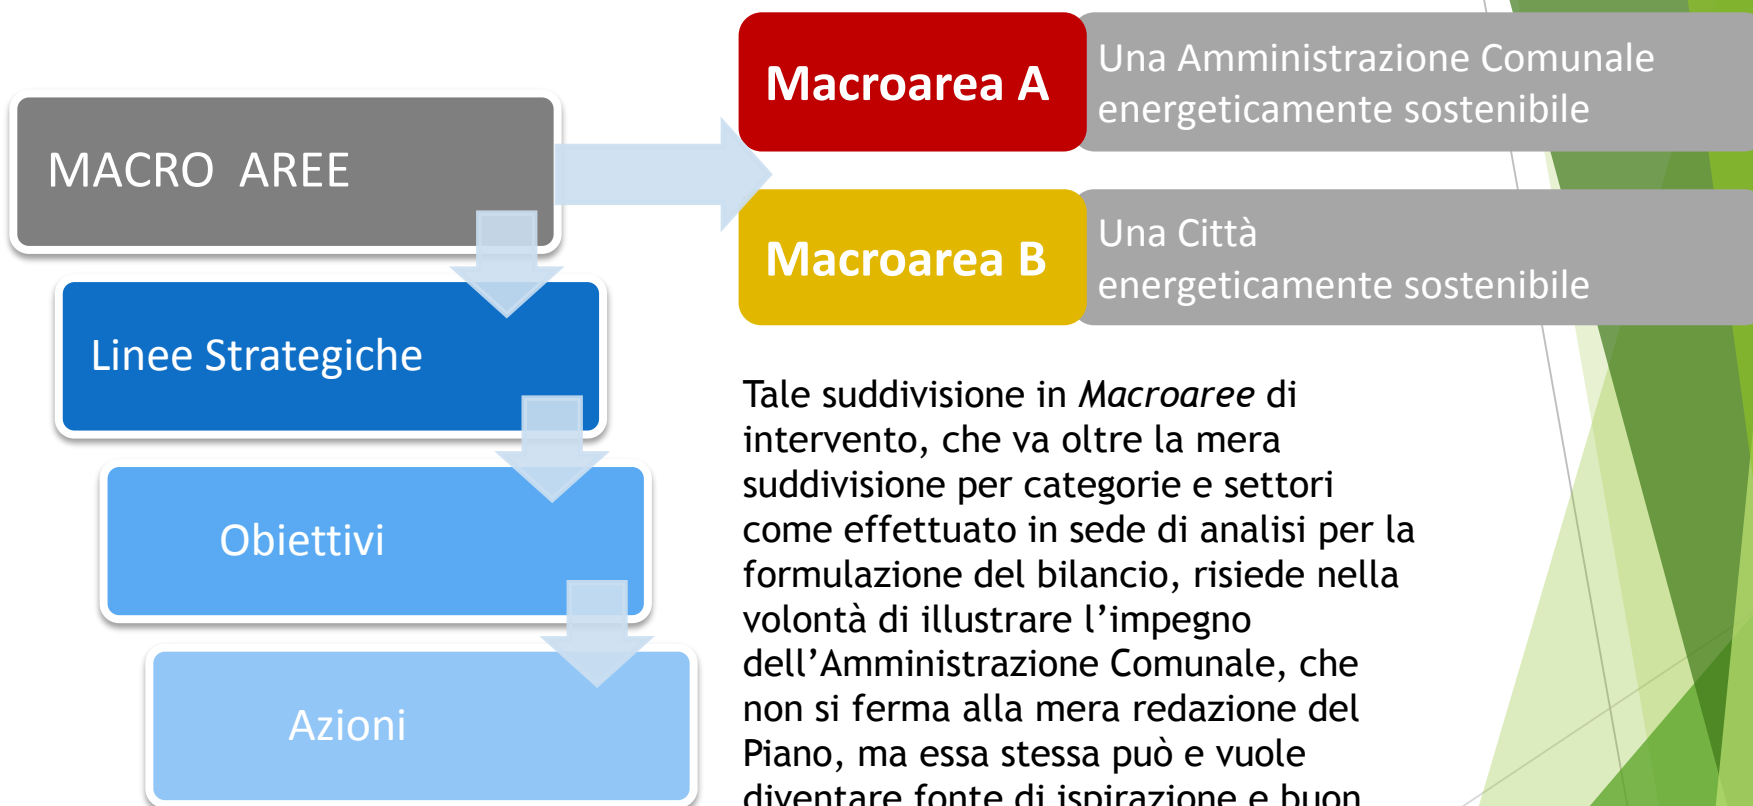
MACRO AREE

Linee Strategiche

Obiettivi

Azioni

Macroarea A

Una Amministrazione Comunale energeticamente sostenibile

Macroarea B

Una Città energeticamente sostenibile

Tale suddivisione in *Macroaree* di intervento, che va oltre la mera suddivisione per categorie e settori come effettuato in sede di analisi per la formulazione del bilancio, risiede nella volontà di illustrare l'impegno dell'Amministrazione Comunale, che non si ferma alla mera redazione del Piano, ma essa stessa può e vuole diventare fonte di ispirazione e buon